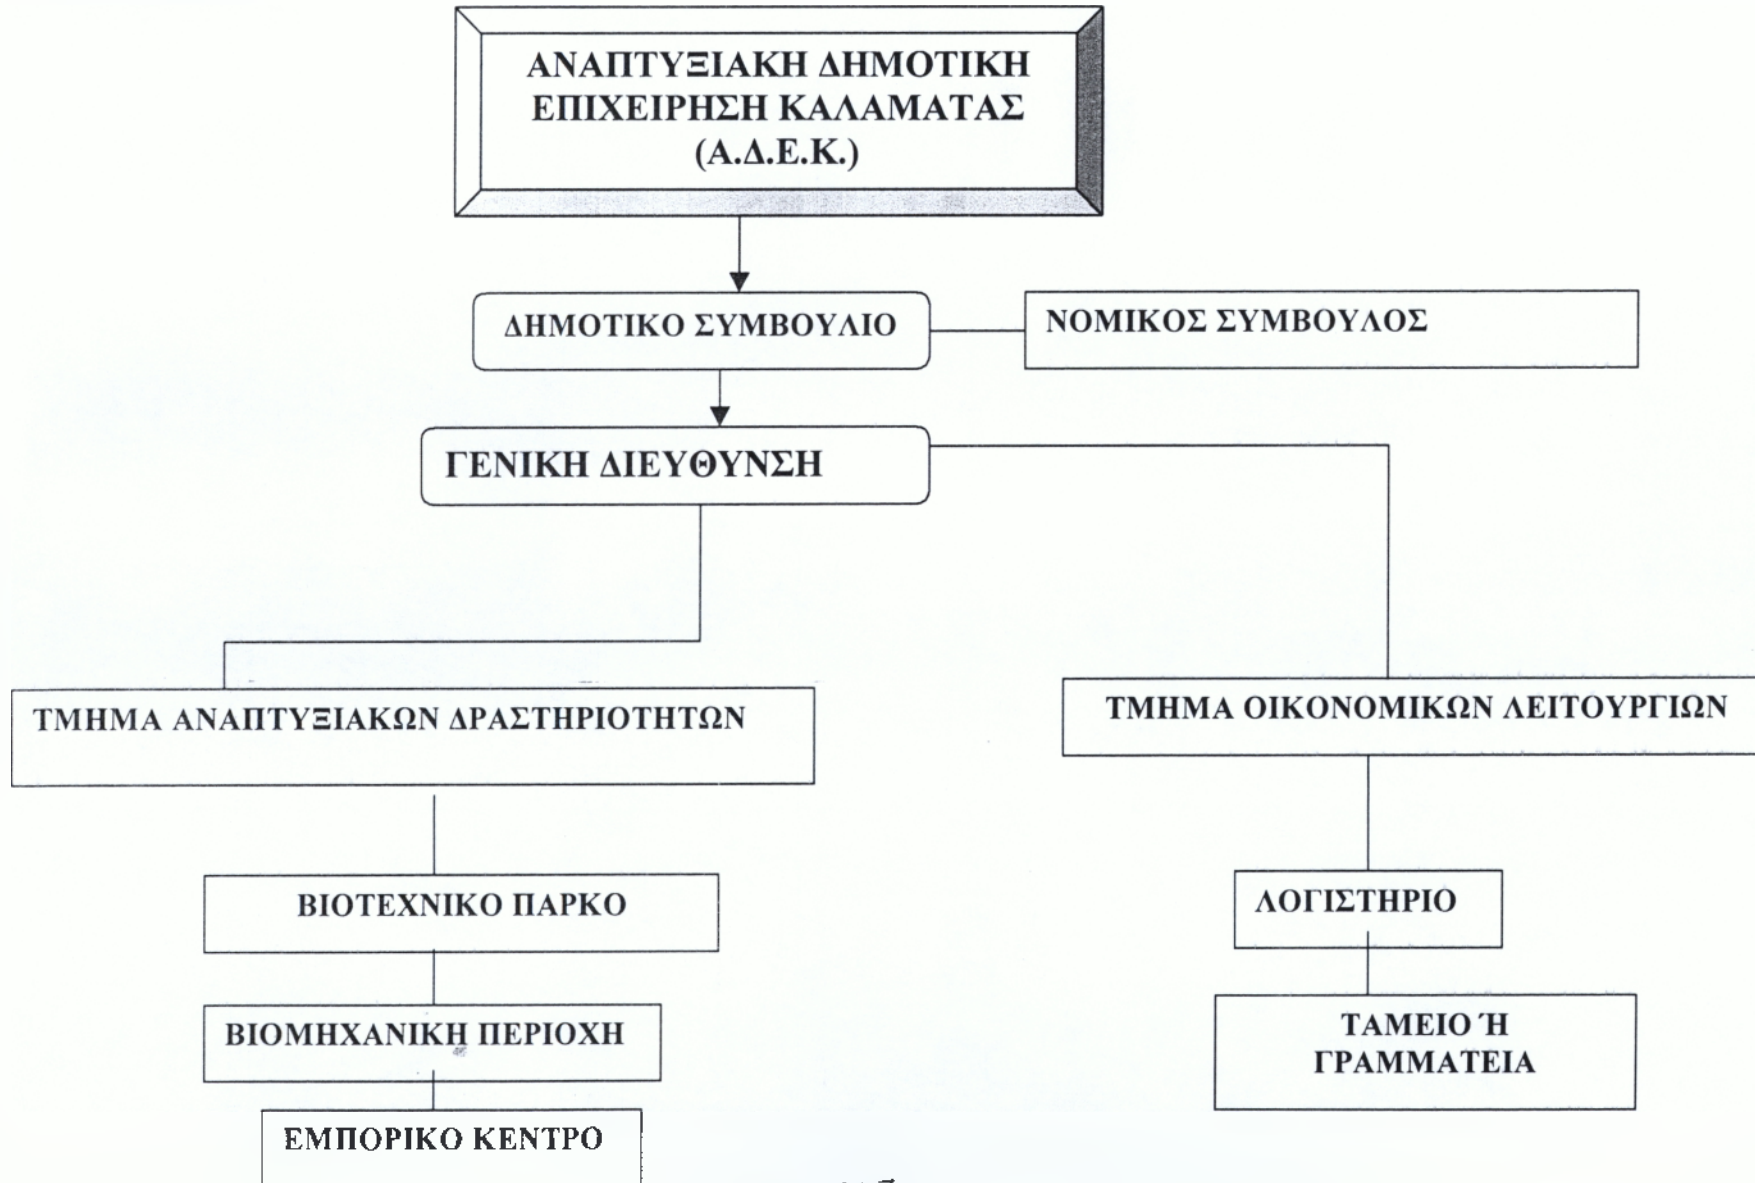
ΑΝΑΠΤΥΞΙΑΚΗ ΔΗΜΟΤΙΚΗ ΕΠΙΧΕΙΡΗΣΗ ΚΑΛΑΜΑΤΑΣ (Α.Δ.Ε.Κ.)

ΔΗΜΟΤΙΚΟ ΣΥΜΒΟΥΛΙΟ

ΝΟΜΙΚΟΣ ΣΥΜΒΟΥΛΟΣ

ΓΕΝΙΚΗ ΔΙΕΥΘΥΝΣΗ

ΤΜΗΜΑ ΑΝΑΠΤΥΞΙΑΚΩΝ ΔΡΑΣΤΗΡΙΟΤΗΤΩΝ

ΤΜΗΜΑ ΟΙΚΟΝΟΜΙΚΩΝ ΛΕΙΤΟΥΡΓΙΩΝ

ΒΙΟΤΕΧΝΙΚΟ ΠΑΡΚΟ

ΛΟΓΙΣΤΗΡΙΟ

ΒΙΟΜΗΧΑΝΙΚΗ ΠΕΡΙΟΧΗ

ΤΑΜΕΙΟ Ή ΓΡΑΜΜΑΤΕΙΑ

ΕΜΠΟΡΙΚΟ ΚΕΝΤΡΟ